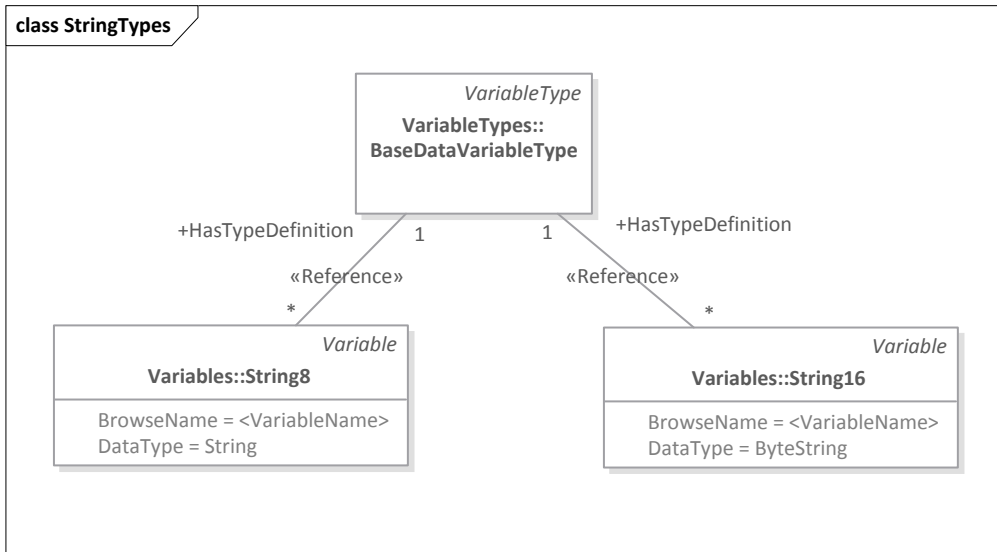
class StringTypes

VariableType
VariableTypes::
BaseDataVariableType

+HasTypeDefinition
1
«Reference»
*

1
+HasTypeDefinition
«Reference»
*

Variable
Variables::String8
BrowseName = <VariableName>
DataType = String

Variable
Variables::String16
BrowseName = <VariableName>
DataType = ByteString